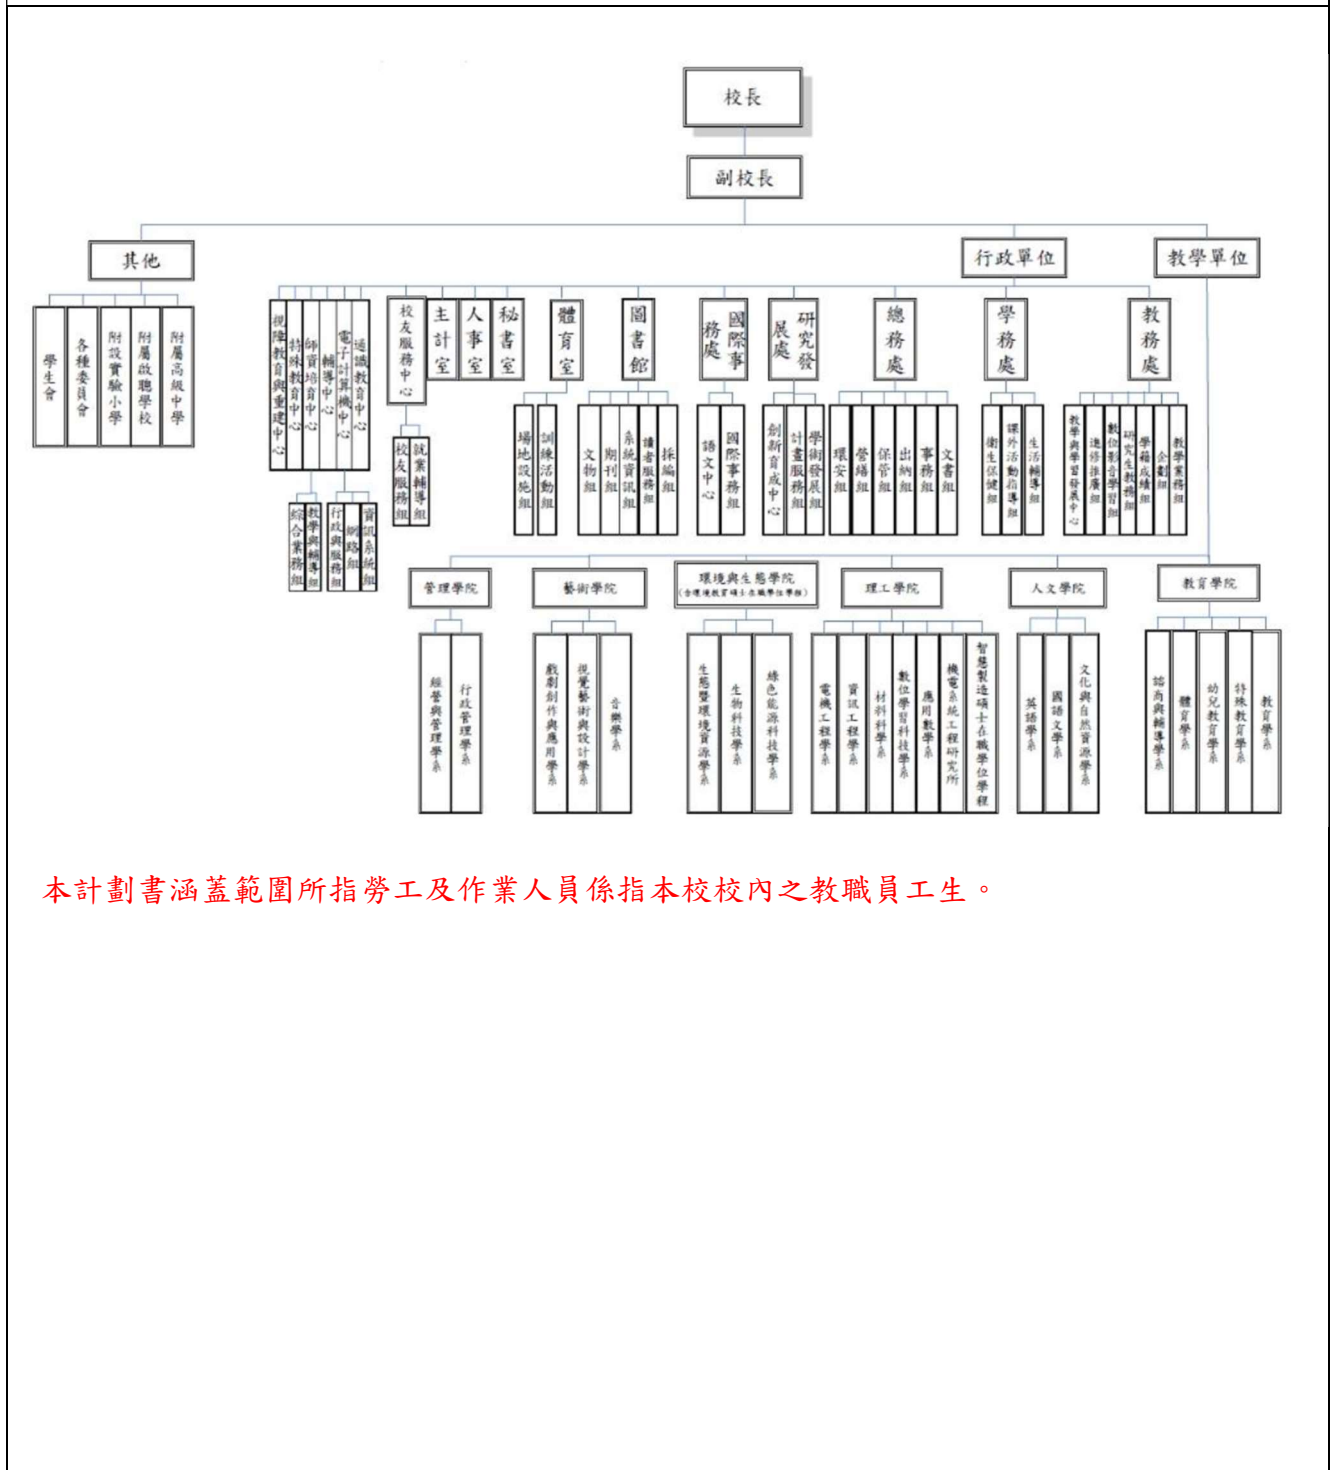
校長

副校長

其他

行政單位

教學單位

學生會

各種委員會

附設實驗小學

附屬啟聰學校

附屬高級中學

提升教育與重建中心

特殊教育中心

師資培育中心

輔導中心

電子計算機中心

通識教育中心

綜合業務組

教學與輔導組

行政與服務組

網路組

資訊系統組

校友服務中心

校友服務組

就業輔導組

主計室

人事室

秘書室

體育室

場地設施組

訓練活動組

圖書館

文物組

期刊組

系統資訊組

讀者服務組

採編組

國際事務處

語文中心

國際事務組

研究發展處

創新育成中心

計畫服務組

學術發展組

總務處

環安組

營繕組

保管組

出納組

事務組

文書組

學務處

衛生保健組

課外活動指導組

生活輔導組

教務處

教學與學習發展中心

進修推廣組

數位影音學習組

研究生教務組

學籍成績組

企劃組

教學業務組

管理學院

經營與管理學系

行政管理學系

藝術學院

戲劇創作與應用學系

視覺藝術與設計學系

音樂學系

環境與生態學院

(含環境教育碩士在職學位學程)

生態暨環境資源學系

生物科技學系

綠色能源科技學系

理工學院

電機工程學系

資訊工程學系

材料科學系

數位學習科技學系

應用數學系

機電系統工程研究所

智慧製造碩士在職學位學程

人文學院

英語學系

國語文學系

文化與自然資源學系

教育學院

諮商與輔導學系

體育學系

幼兒教育學系

特殊教育學系

教育學系

本計劃書涵蓋範圍所指勞工及作業人員係指本校校內之教職員工生。